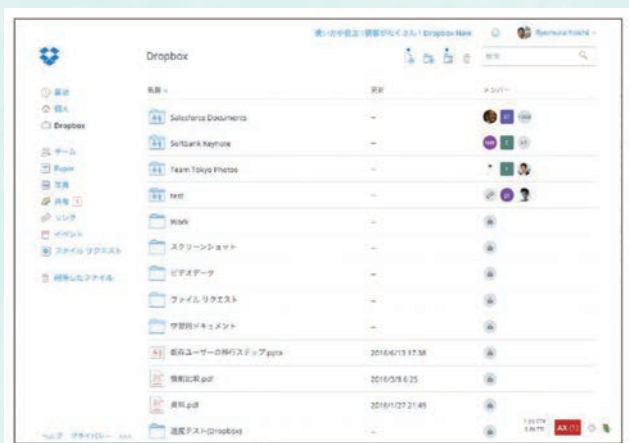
使い方や意見の質問がたくさん！ Dropbox Now

Ryomura Koichi

Dropbox

検索

最近
個人
Dropbox

チーム
Paper
写真
共有 1
リンク
イベント
ファイル リクエスト

削除したファイル

名前
更新
メンバー

Salesforce Documents
–
Softbank Keynote
–
Team Tokyo Photos
–
test
–
Work
–
スクリーンショット
–
ビデオデータ
–
ファイル リクエスト
–
学習用ドキュメント
–
既存ユーザーの移行ステップ.pptx
2016/6/13 17:38
情報記載.pdf
2016/5/8 6:25
資料.pdf
2016/11/27 21:49
追加テスト(Dropbox)
–

ヘルプ プライバシー ...

AX